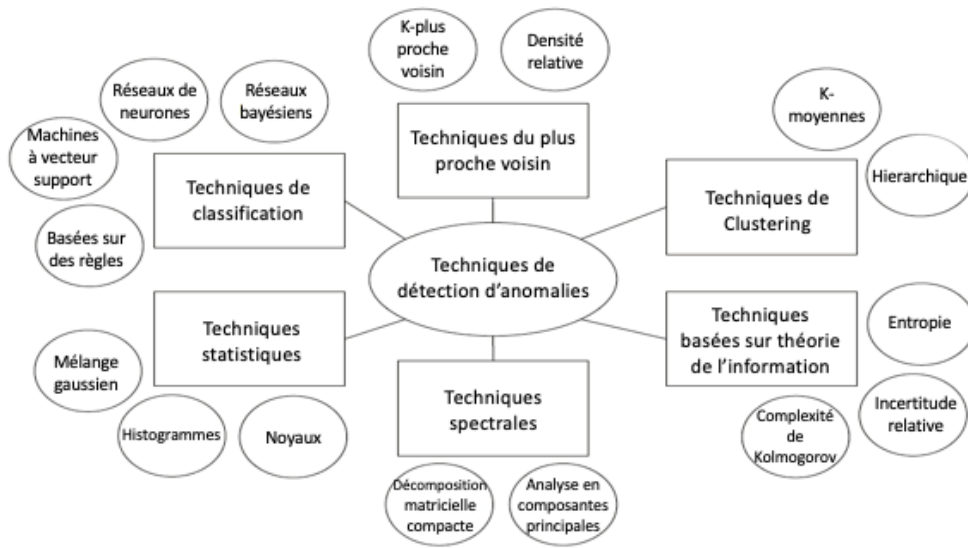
K-plus proche voisin

Densité relative

Réseaux de neurones

Réseaux bayésiens

Techniques du plus proche voisin

K-moyennes

Machines à vecteur support

Techniques de classification

Hierarchique

Techniques de Clustering

Basées sur des règles

Techniques de détection d'anomalies

Techniques statistiques

Techniques basées sur théorie de l'information

Entropie

Mélange gaussien

Techniques spectrales

Incertitude relative

Histogrammes

Noyaux

Complexité de Kolmogorov

Décomposition matricielle compacte

Analyse en composantes principales